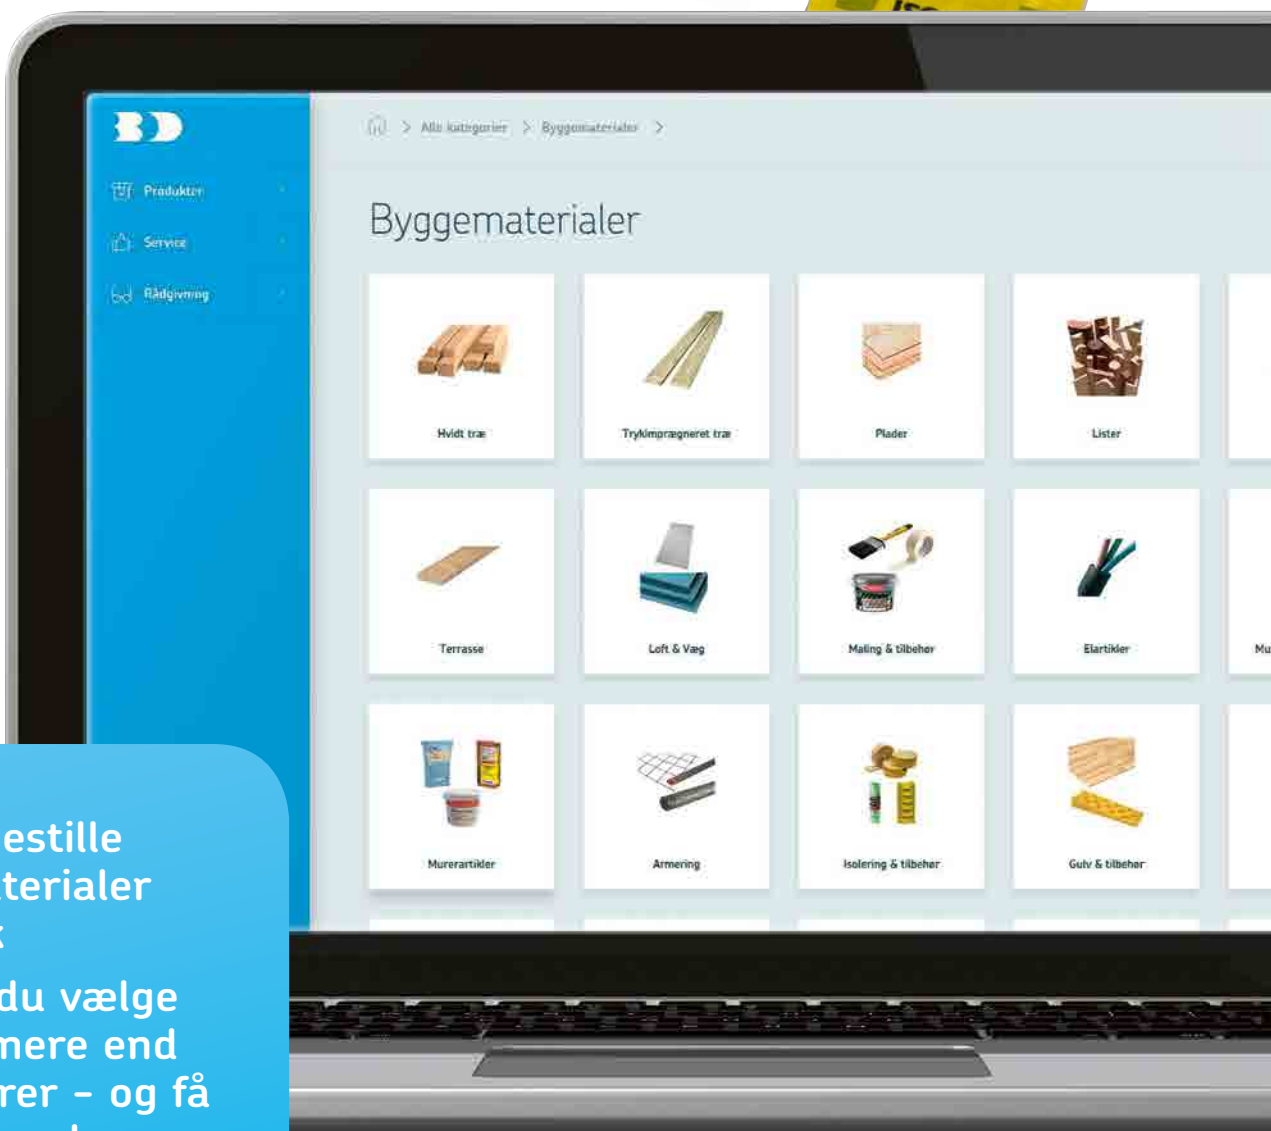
Produkter
Service
Rådgivning

Alle kategorier > Byggematerialer >

Byggematerialer

Hvidt træ
Trykimprægneret træ
Plader
Lister
Terrasse
Loft & Væg
Maling & tilbehør
Elartikler
Mu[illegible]
Murerartikler
Armering
Isolering & tilbehør
Gulv & tilbehør

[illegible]estille
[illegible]terialer
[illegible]
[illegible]du vælge
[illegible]mere end
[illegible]rer – og få